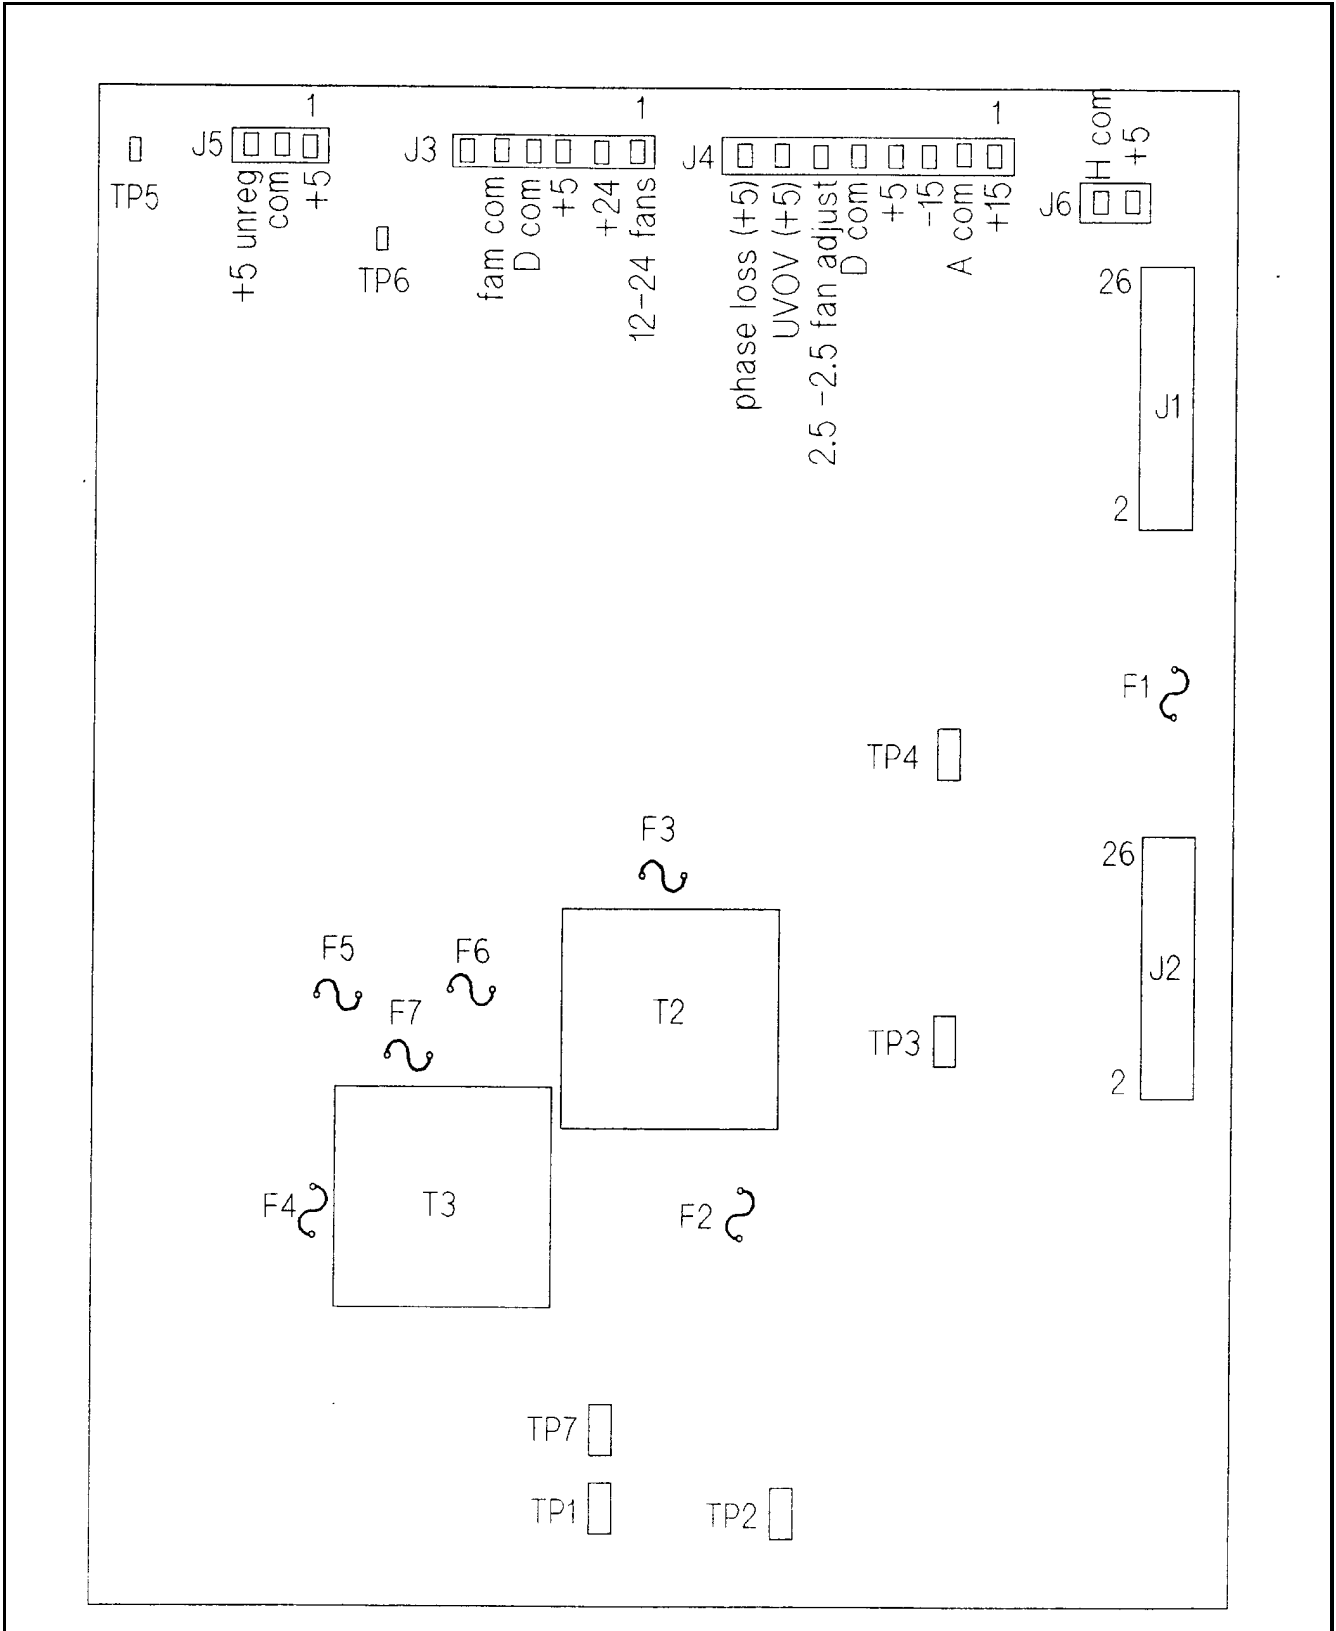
1
J5
+5 unreg
com
+5
TP5
TP6
1
J3
fam com
D com
+5
+24
12–24 fans
1
J4
phase loss (+5)
UVOV (+5)
2.5 –2.5 fan adjust
D com
+5
-15
A com
+15
H com
+5
J6
26
J1
2
F1
TP4
F3
26
J2
2
F5
F6
F7
T2
TP3
T3
F4
F2
TP7
TP1
TP2